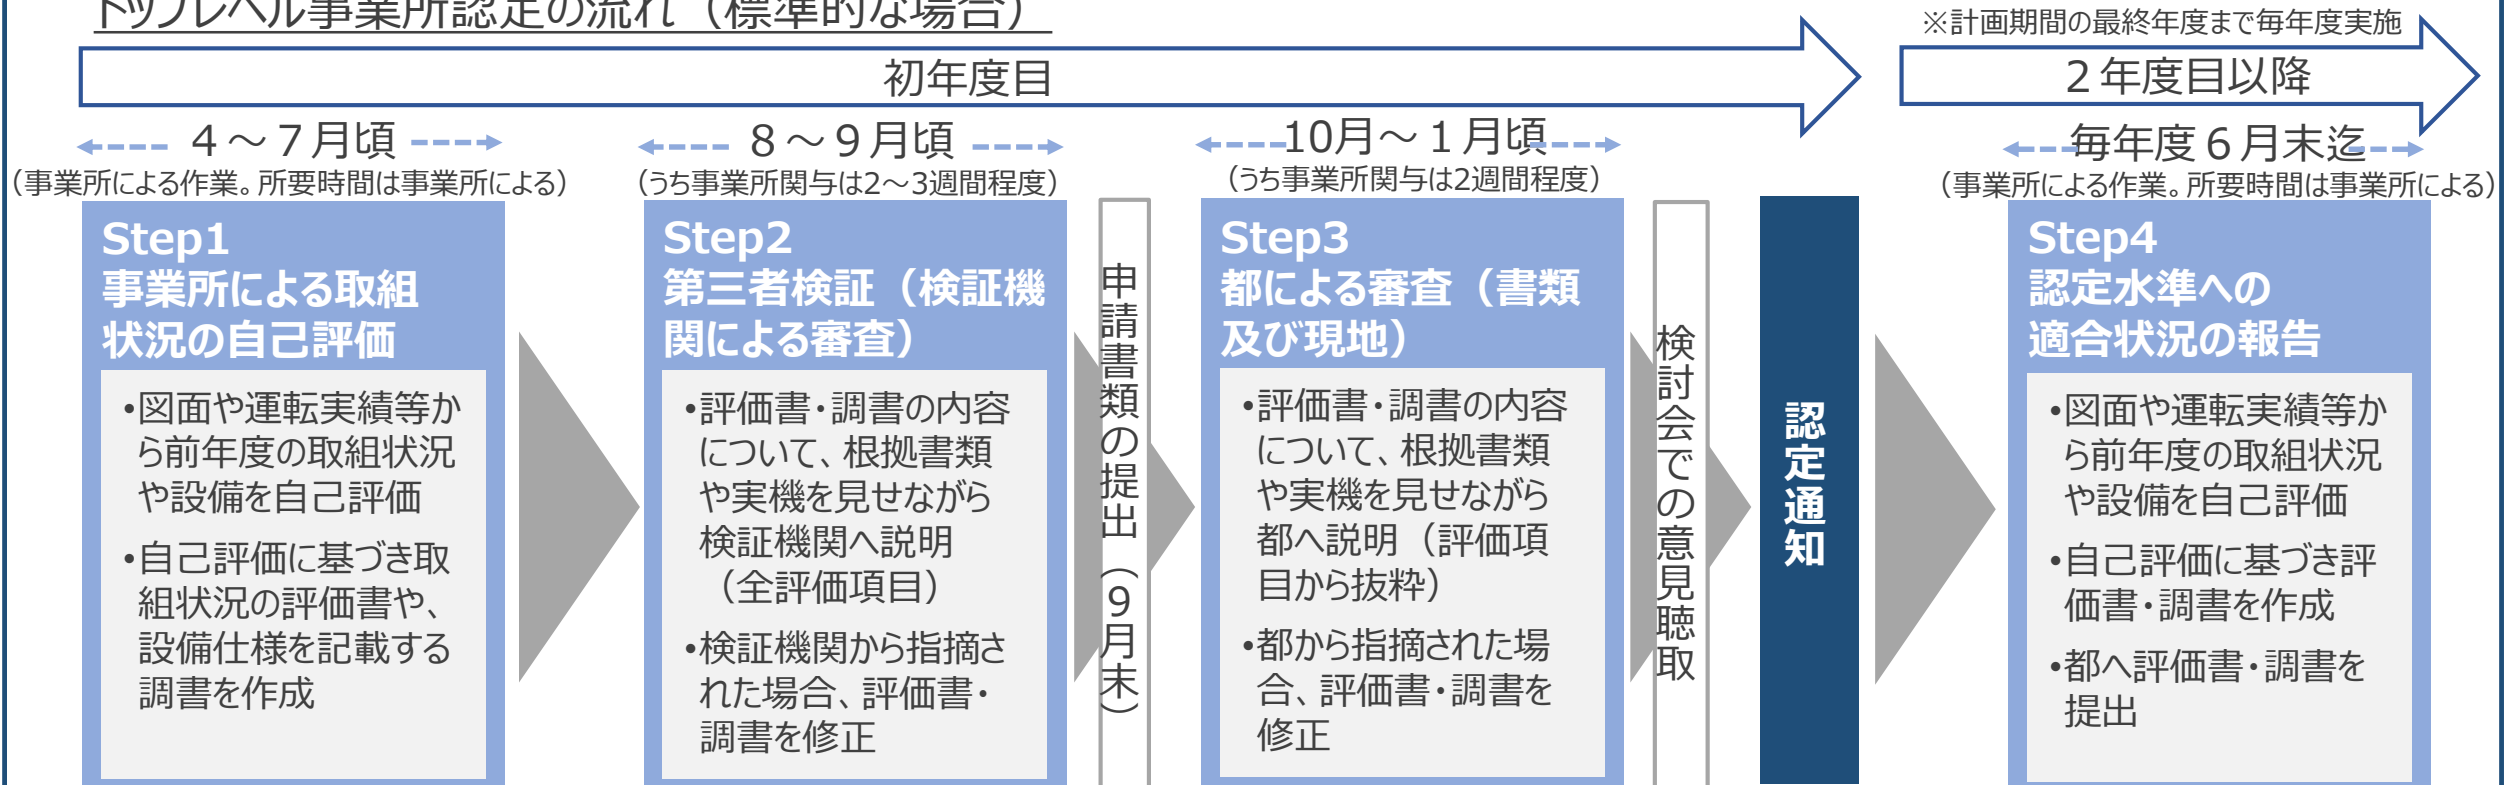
トップレベル事業所認定の流れ（標準的な場合）

※計画期間の最終年度まで毎年度実施

初年度目

２年度目以降

４～７月頃
（事業所による作業。所要時間は事業所による）

Step1
事業所による取組状況の自己評価

•図面や運転実績等から前年度の取組状況や設備を自己評価

•自己評価に基づき取組状況の評価書や、設備仕様を記載する調書を作成

８～９月頃
（うち事業所関与は2～3週間程度）

Step2
第三者検証（検証機関による審査）

•評価書・調書の内容について、根拠書類や実機を見せながら検証機関へ説明（全評価項目）

•検証機関から指摘された場合、評価書・調書を修正

申請書類の提出（９月末）

10月～１月頃
（うち事業所関与は2週間程度）

Step3
都による審査（書類及び現地）

•評価書・調書の内容について、根拠書類や実機を見せながら都へ説明（評価項目から抜粋）

•都から指摘された場合、評価書・調書を修正

検討会での意見聴取

認定通知

毎年度６月末迄
（事業所による作業。所要時間は事業所による）

Step4
認定水準への適合状況の報告

•図面や運転実績等から前年度の取組状況や設備を自己評価

•自己評価に基づき評価書・調書を作成

•都へ評価書・調書を提出